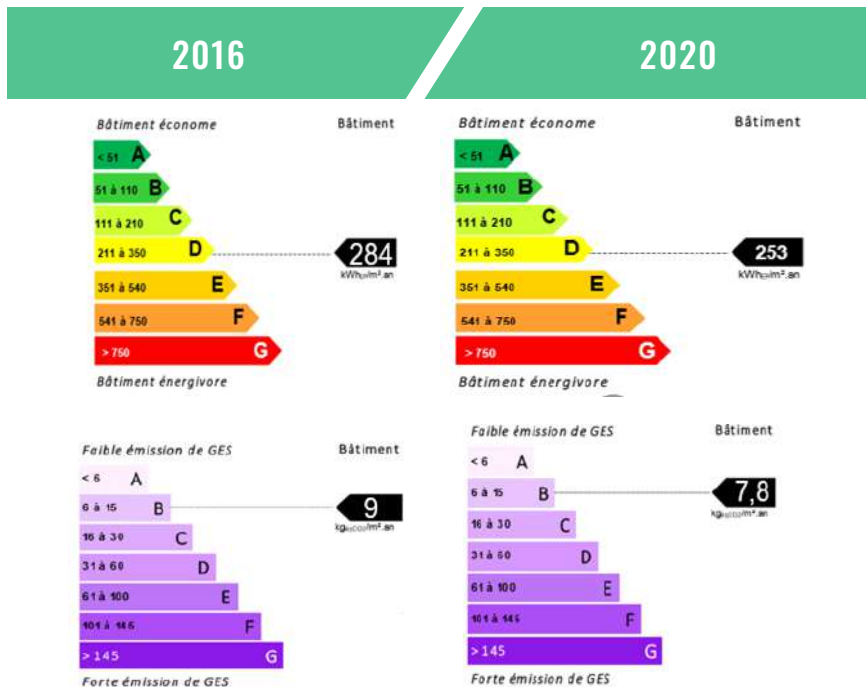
2016

2020

Bâtiment économe

Bâtiment

< 51 A

51 à 110 B

111 à 210 C

211 à 350 D

351 à 540 E

541 à 750 F

> 750 G

Bâtiment énergivore

284
kWh$_{EP}$/m².an

Bâtiment économe

Bâtiment

< 51 A

51 à 110 B

111 à 210 C

211 à 350 D

351 à 540 E

541 à 750 F

> 750 G

Bâtiment énergivore

253
kWh$_{EP}$/m².an

Faible émission de GES

Bâtiment

< 6 A

6 à 15 B

16 à 30 C

31 à 60 D

61 à 100 E

101 à 145 F

> 145 G

Forte émission de GES

9
kg$_{éqCO2}$/m².an

Faible émission de GES

Bâtiment

< 6 A

6 à 15 B

16 à 30 C

31 à 60 D

61 à 100 E

101 à 145 F

> 145 G

Forte émission de GES

7,8
kg$_{éqCO2}$/m².an